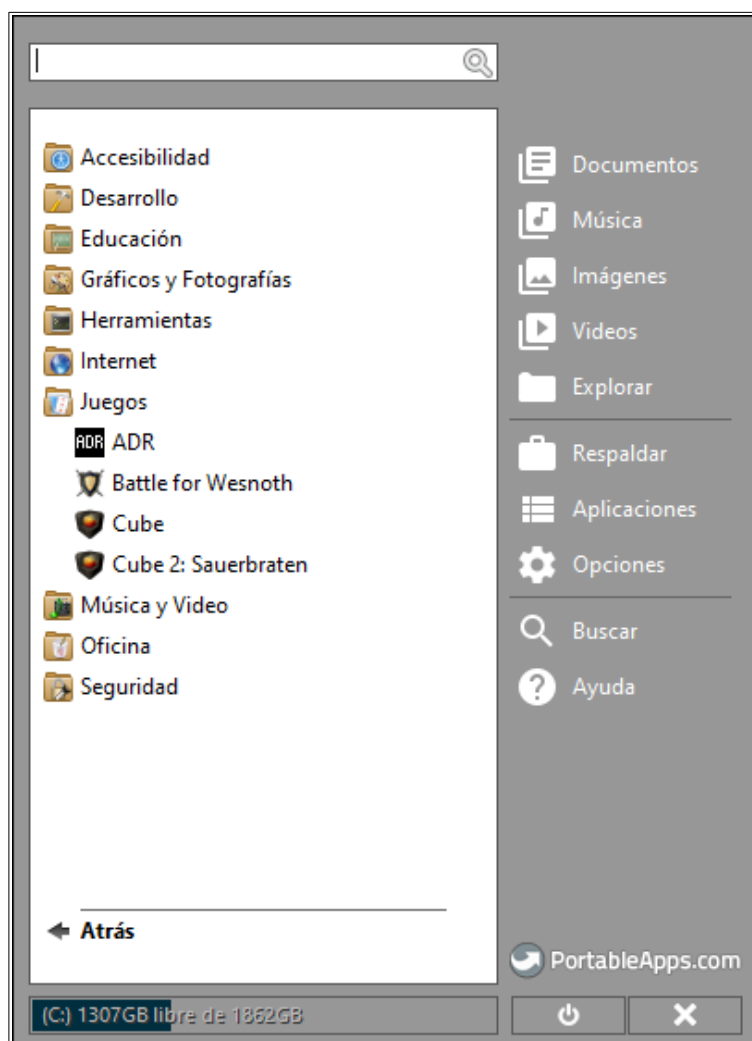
Accesibilidad
Desarrollo
Educación
Gráficos y Fotografías
Herramientas
Internet
Juegos
ADR ADR
Battle for Wesnoth
Cube
Cube 2: Sauerbraten
Música y Video
Oficina
Seguridad

Atrás

Documentos
Música
Imágenes
Videos
Explorar
Respaldar
Aplicaciones
Opciones
Buscar
Ayuda

PortableApps.com

(C:) 1307GB libre de 1862GB